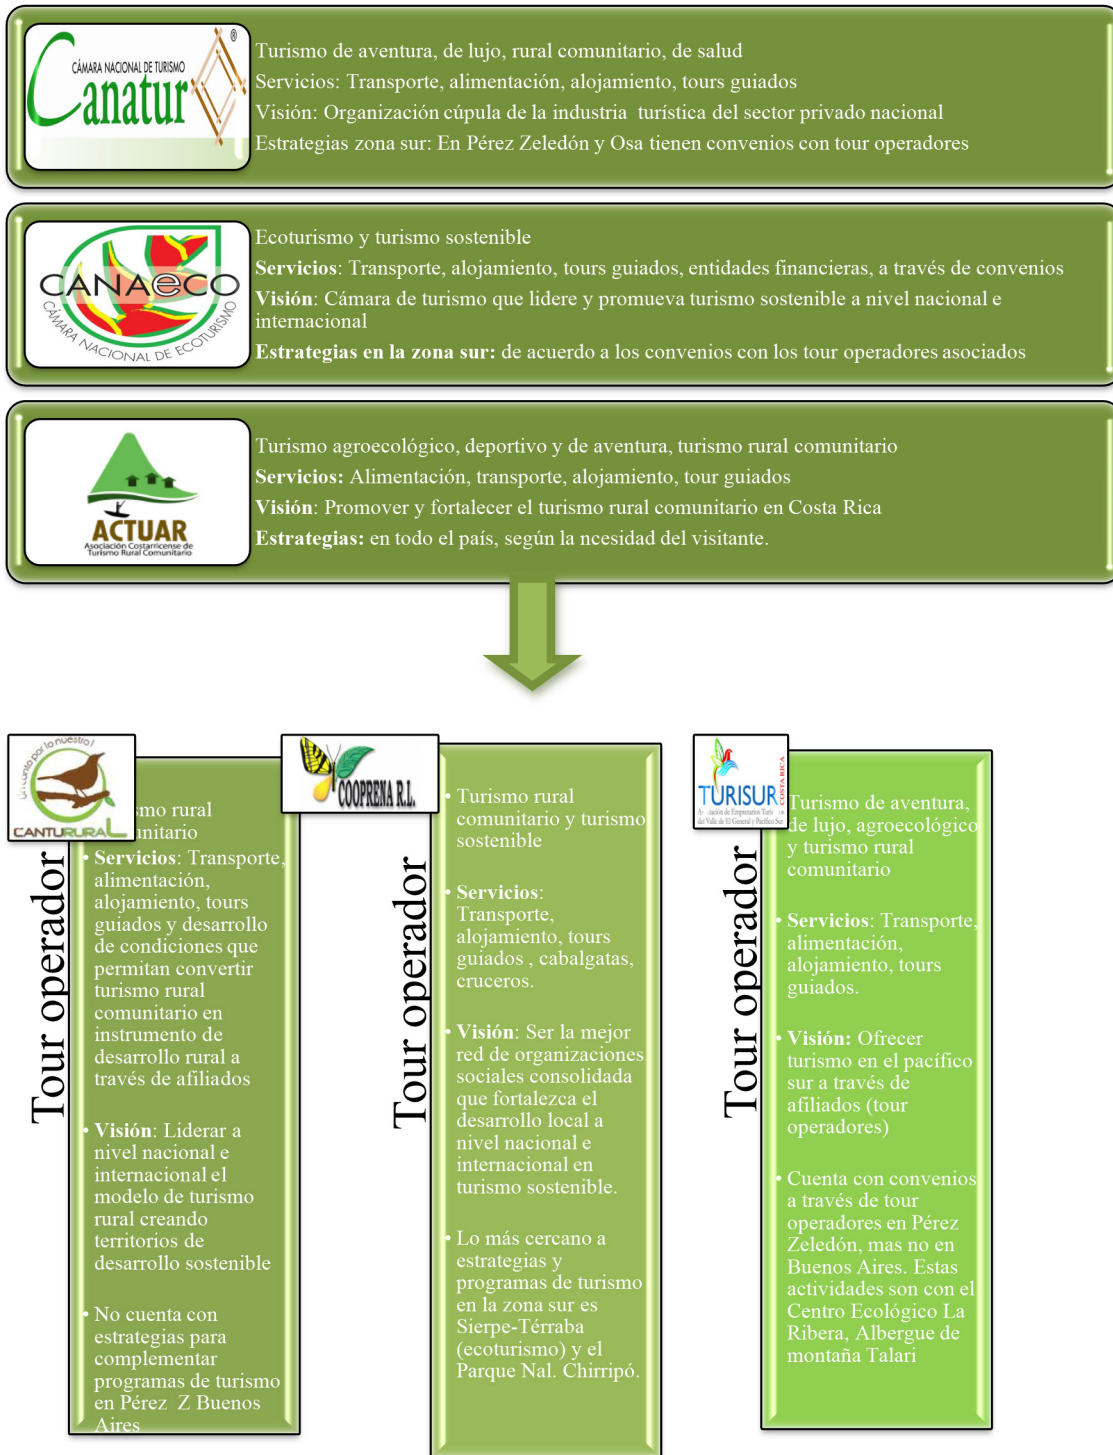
CÁMARA NACIONAL DE TURISMO Canatur ®

Turismo de aventura, de lujo, rural comunitario, de salud
Servicios: Transporte, alimentación, alojamiento, tours guiados
Visión: Organización cúpula de la industria turística del sector privado nacional
Estrategias zona sur: En Pérez Zeledón y Osa tienen convenios con tour operadores

CANAeCO CÁMARA NACIONAL DE ECOTURISMO

Ecoturismo y turismo sostenible
**Servicios**: Transporte, alojamiento, tours guiados, entidades financieras, a través de convenios
**Visión**: Cámara de turismo que lidere y promueva turismo sostenible a nivel nacional e internacional
**Estrategias en la zona sur:** de acuerdo a los convenios con los tour operadores asociados

ACTUAR Asociación Costarricense de Turismo Rural Comunitario

Turismo agroecológico, deportivo y de aventura, turismo rural comunitario
**Servicios:** Alimentación, transporte, alojamiento, tour guiados
**Visión**: Promover y fortalecer el turismo rural comunitario en Costa Rica
**Estrategias:** en todo el país, según la ncesidad del visitante.

Un mundo por lo nuestro! CANTURURAL

Tour operador

smo rural nitario
• **Servicios**: Transporte, alimentación, alojamiento, tours guiados y desarrollo de condiciones que permitan convertir turismo rural comunitario en instrumento de desarrollo rural a través de afiliados
• **Visión**: Liderar a nivel nacional e internacional el modelo de turismo rural creando territorios de desarrollo sostenible
• No cuenta con estrategias para complementar programas de turismo en Pérez Z Buenos Aires

COOPRENA R.L.

Tour operador

• Turismo rural comunitario y turismo sostenible
• **Servicios**: Transporte, alojamiento, tours guiados , cabalgatas, cruceros.
• **Visión**: Ser la mejor red de organizaciones sociales consolidada que fortalezca el desarrollo local a nivel nacional e internacional en turismo sostenible.
• Lo más cercano a estrategias y programas de turismo en la zona sur es Sierpe-Térraba (ecoturismo) y el Parque Nal. Chirripó.

TURISUR COSTA RICA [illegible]

Tour operador

• Turismo de aventura, de lujo, agroecológico y turismo rural comunitario
• **Servicios**: Transporte, alimentación, alojamiento, tours guiados.
• **Visión:** Ofrecer turismo en el pacífico sur a través de afiliados (tour operadores)
• Cuenta con convenios a través de tour operadores en Pérez Zeledón, mas no en Buenos Aires. Estas actividades son con el Centro Ecológico La Ribera, Albergue de montaña Talari